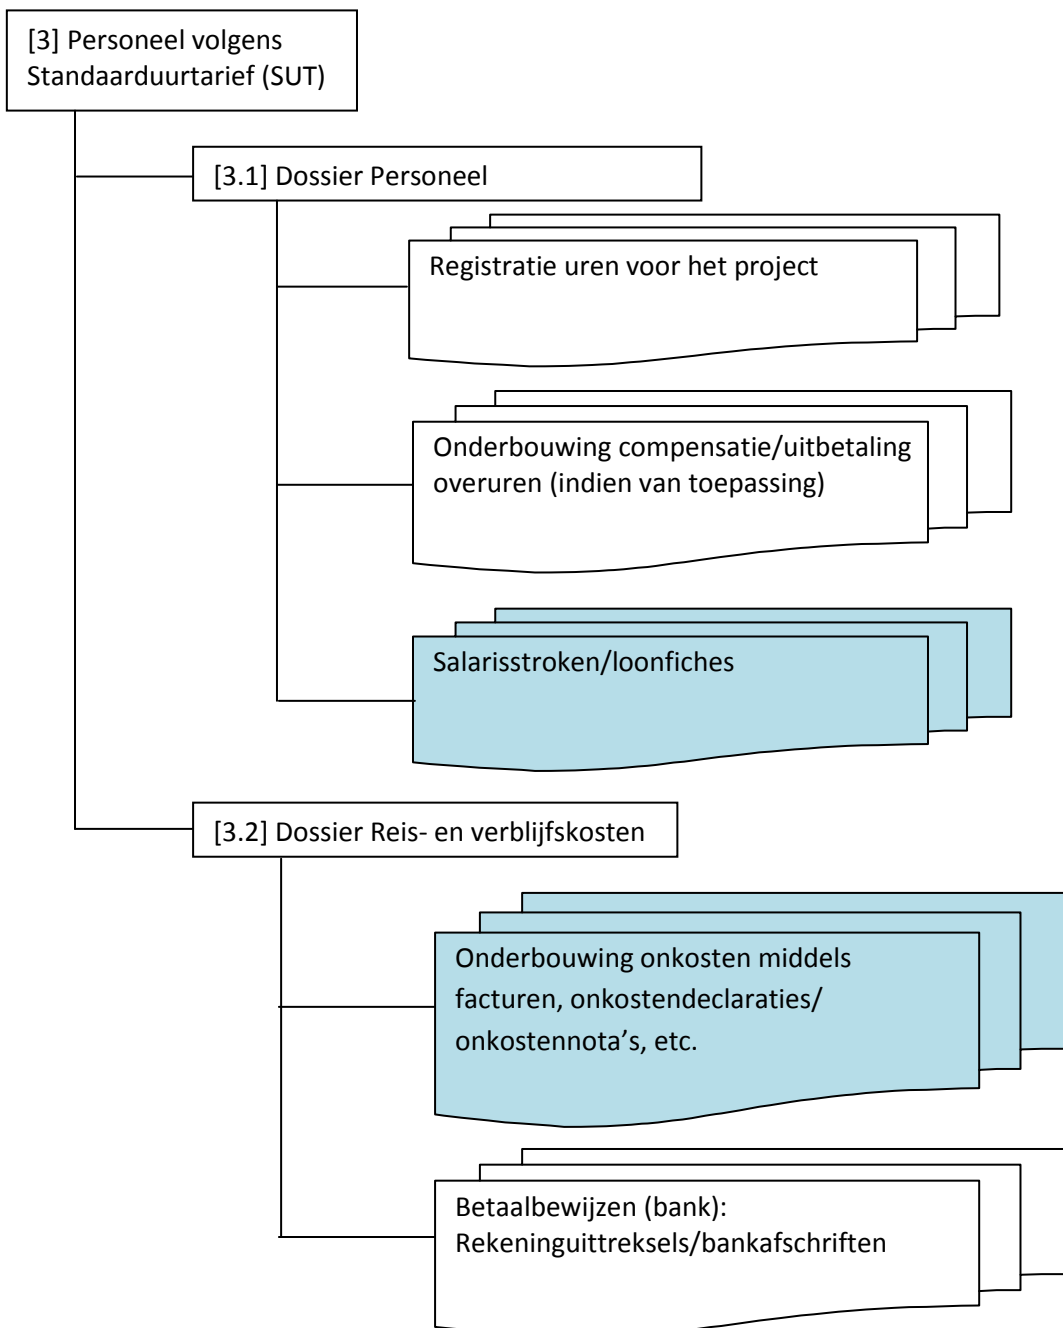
[3] Personeel volgens Standaarduurtarief (SUT)

[3.1] Dossier Personeel

Registratie uren voor het project

Onderbouwing compensatie/uitbetaling overuren (indien van toepassing)

Salarisstroken/loonfiches

[3.2] Dossier Reis- en verblijfskosten

Onderbouwing onkosten middels facturen, onkostendeclaraties/ onkostennota's, etc.

Betaalbewijzen (bank): Rekeninguittreksels/bankafschriften